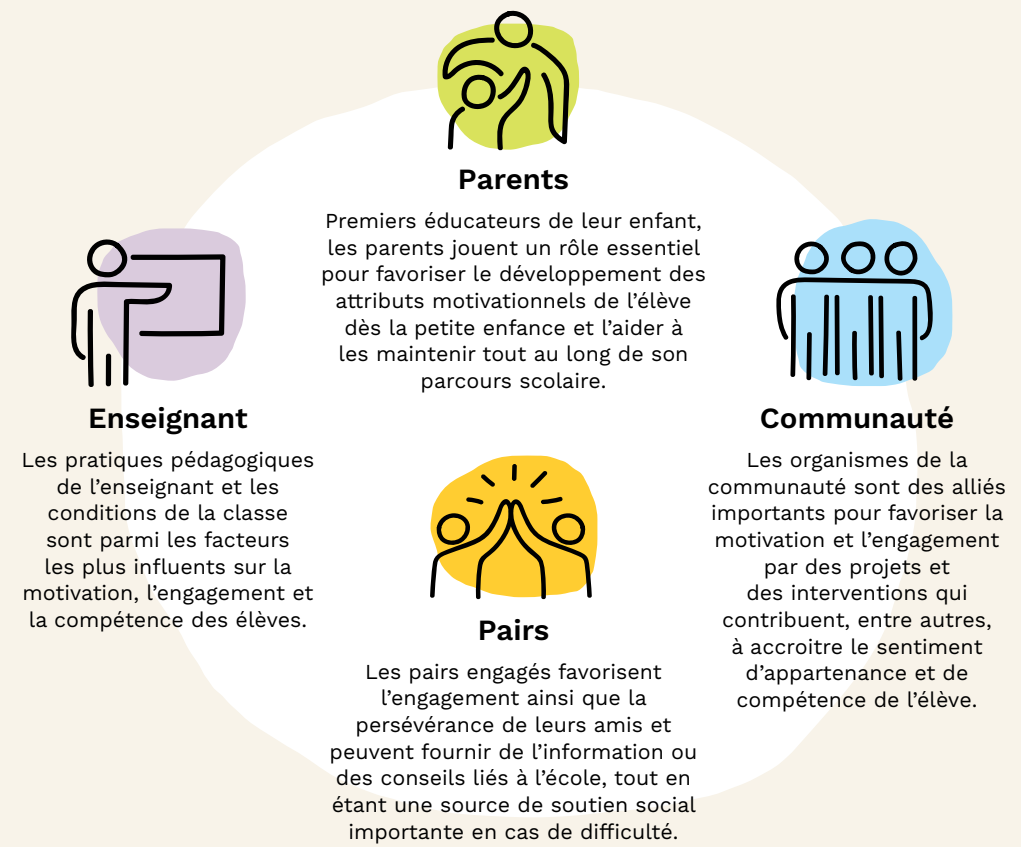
Parents

Premiers éducateurs de leur enfant, les parents jouent un rôle essentiel pour favoriser le développement des attributs motivationnels de l'élève dès la petite enfance et l'aider à les maintenir tout au long de son parcours scolaire.

Enseignant

Les pratiques pédagogiques de l'enseignant et les conditions de la classe sont parmi les facteurs les plus influents sur la motivation, l'engagement et la compétence des élèves.

Communauté

Les organismes de la communauté sont des alliés importants pour favoriser la motivation et l'engagement par des projets et des interventions qui contribuent, entre autres, à accroitre le sentiment d'appartenance et de compétence de l'élève.

Pairs

Les pairs engagés favorisent l'engagement ainsi que la persévérance de leurs amis et peuvent fournir de l'information ou des conseils liés à l'école, tout en étant une source de soutien social importante en cas de difficulté.